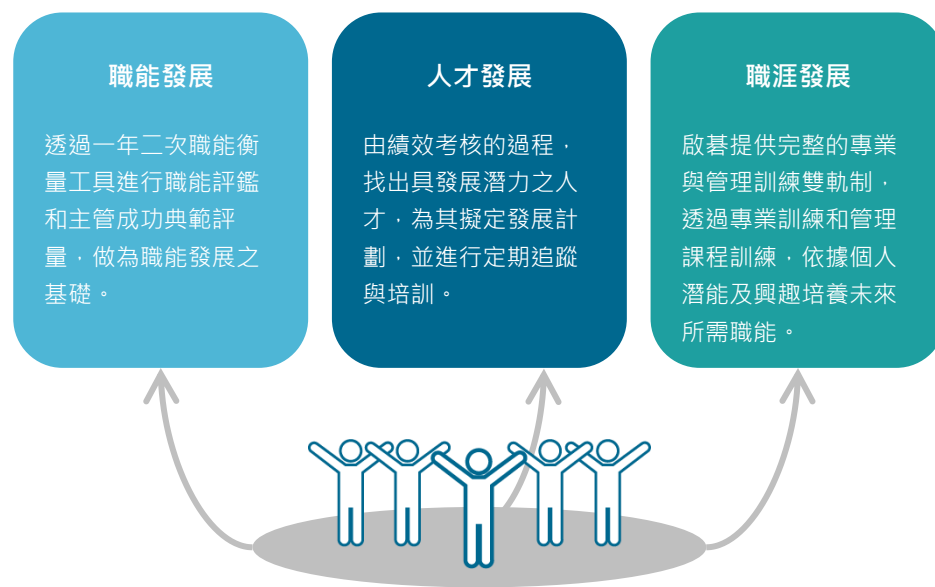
職能發展

透過一年二次職能衡量工具進行職能評鑑和主管成功典範評量，做為職能發展之基礎。

人才發展

由績效考核的過程，找出具發展潛力之人才，為其擬定發展計劃，並進行定期追蹤與培訓。

職涯發展

啟碁提供完整的專業與管理訓練雙軌制，透過專業訓練和管理課程訓練，依據個人潛能及興趣培養未來所需職能。